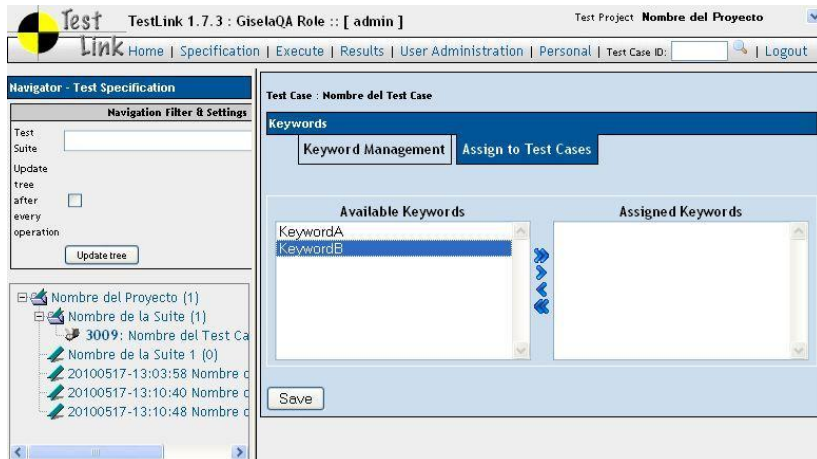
Test Link TestLink 1.7.3 : GiselaQA Role :: [ admin ]

Test Project Nombre del Proyecto

Home | Specification | Execute | Results | User Administration | Personal | Test Case ID: | Logout

Navigator - Test Specification

Navigation Filter & Settings

Test Suite

Update tree after every operation

Update tree

Nombre del Proyecto (1)
Nombre de la Suite (1)
3009: Nombre del Test Ca
Nombre de la Suite 1 (0)
20100517-13:03:58 Nombre c
20100517-13:10:40 Nombre c
20100517-13:10:48 Nombre c

Test Case : Nombre del Test Case

Keywords

Keyword Management | Assign to Test Cases

Available Keywords

KeywordA
KeywordB

Assigned Keywords

Save